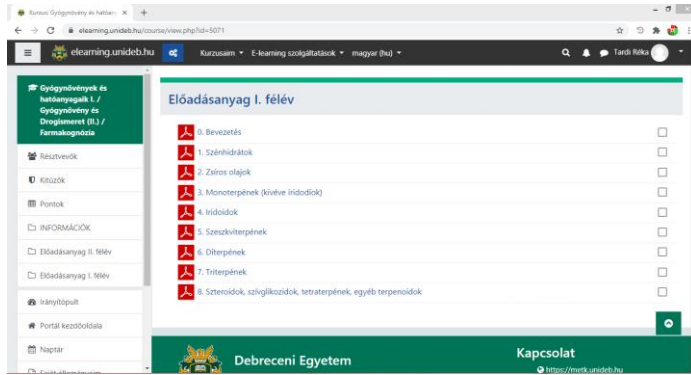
Kurzus: Gyógynövény és hatóa ×
+
elearning.unideb.hu/course/view.php?id=5071
elearning.unideb.hu
Kurzusaim ▾ E-learning szolgáltatások ▾ magyar (hu) ▾
Tardi Réka

Gyógynövények és hatóanyagaik I. / Gyógynövény és Drogismeret (II.) / Farmakognózia
Résztvevők
Kitűzők
Pontok
INFORMÁCIÓK
Előadásanyag II. félév
Előadásanyag I. félév
Irányítópult
Portál kezdőoldala
Naptár

Előadásanyag I. félév

0. Bevezetés
1. Szénhidrátok
2. Zsíros olajok
3. Monoterpének (kivéve iridoidok)
4. Iridoidok
5. Szeszkviterpének
6. Diterpének
7. Triterpének
8. Szteroidok, szívglikozidok, tetraterpének, egyéb terpenoidok

Debreceni Egyetem
Kapcsolat
https://metk.unideb.hu